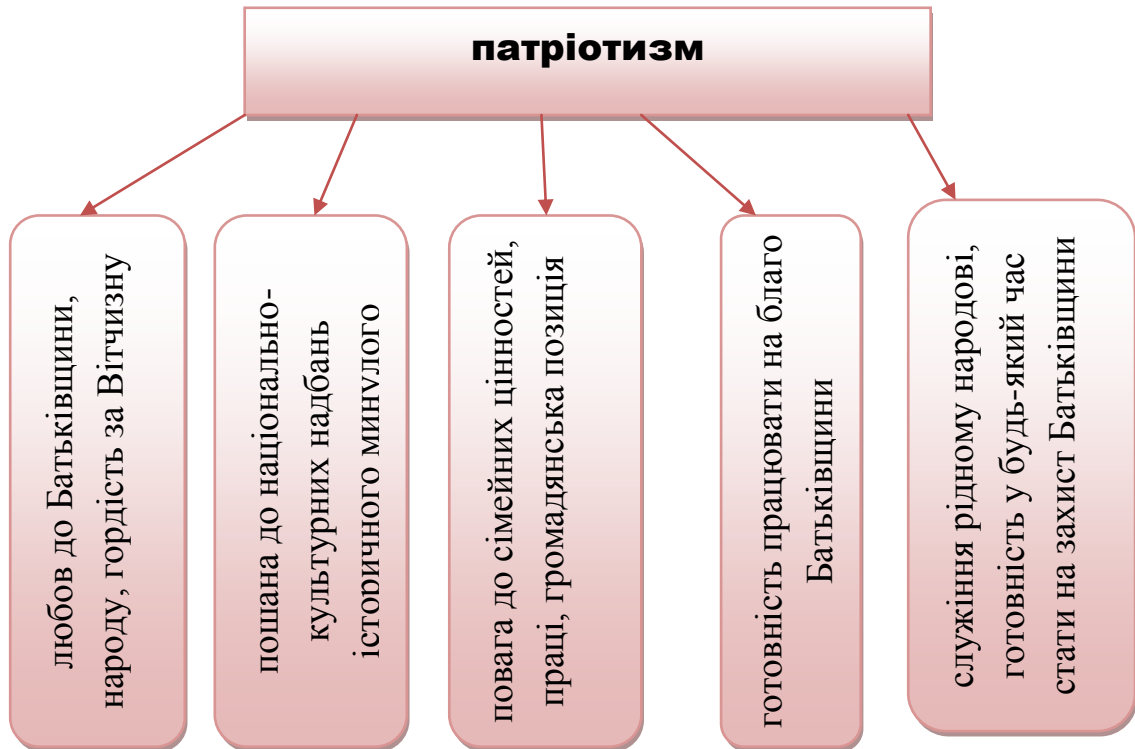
патріотизм

любов до Батьківщини, народу, гордість за Вітчизну

пошана до національно-культурних надбань історичного минулого

повага до сімейних цінностей, праці, громадянська позиція

готовність працювати на благо Батьківщини

служіння рідному народові, готовність у будь-який час стати на захист Батьківщини